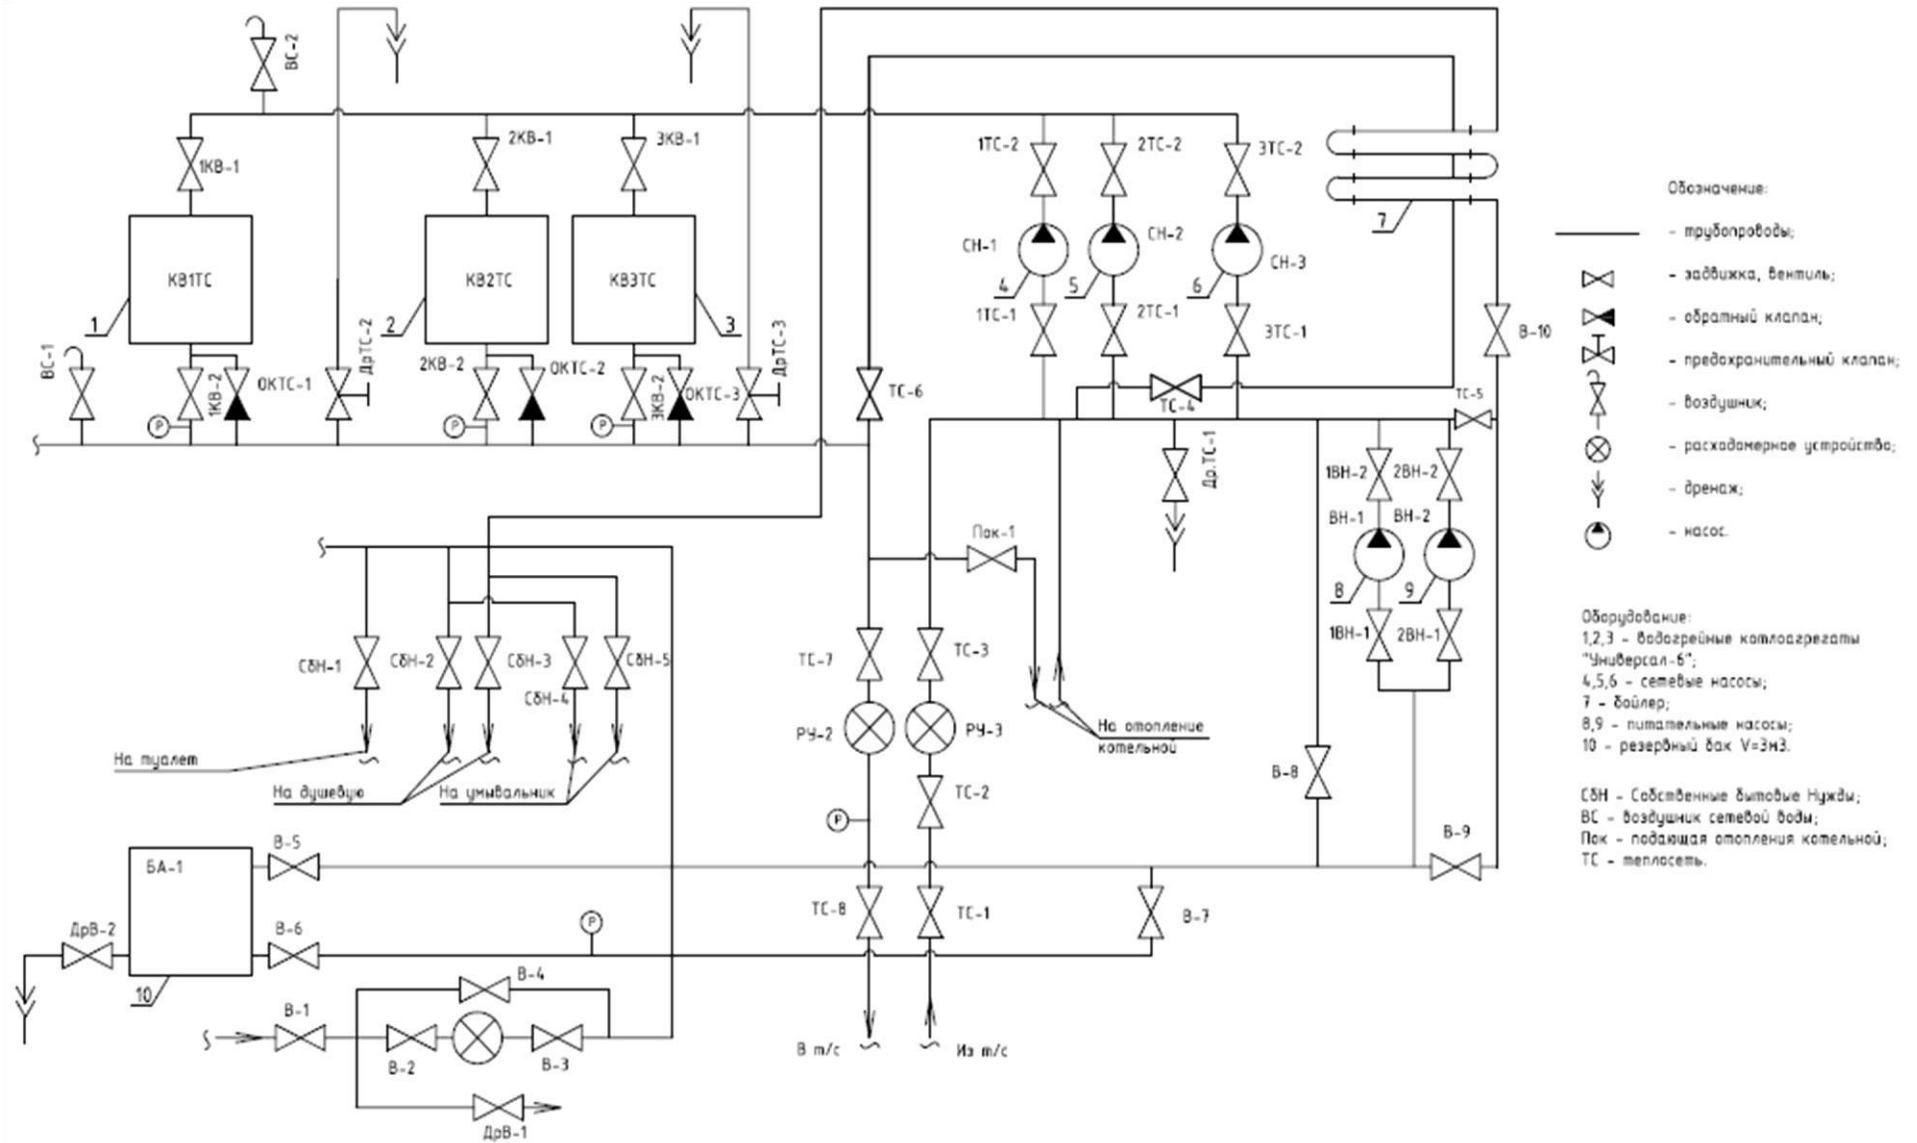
ВС-2

1КВ-1
2КВ-1
3КВ-1

1ТС-2
2ТС-2
3ТС-2

КВ1ТС
КВ2ТС
КВ3ТС

1
2
3

ВС-1
1КВ-2
ОКТС-1
ДрТС-2
2КВ-2
ОКТС-2
3КВ-2
ОКТС-3
ДрТС-3

СН-1
СН-2
СН-3
4
5
6
1ТС-1
2ТС-1
3ТС-1
ТС-6
ТС-4
ТС-5
Др.ТС-1
7
В-10

1ВН-2
2ВН-2
ВН-1
ВН-2
8
9
1ВН-1
2ВН-1

Пок-1

СбН-1
СбН-2
СбН-3
СбН-4
СбН-5

На туалет
На душевую
На умывальник

ТС-7
ТС-3
РУ-2
РУ-3
ТС-2

На отопление котельной

В-8
В-9

БА-1
В-5
ДрВ-2
В-6
10
ТС-8
ТС-1
В-7

В-4
В-1
В-2
В-3
ДрВ-1

В т/с
Из т/с

Обозначение:
- трубопроводы;
- задвижка, вентиль;
- обратный клапан;
- предохранительный клапан;
- воздушник;
- расходомерное устройство;
- дренаж;
- насос.

Оборудование:
1,2,3 - водогрейные котлоагрегаты "Универсал-6";
4,5,6 - сетевые насосы;
7 - бойлер;
8,9 - питательные насосы;
10 - резервный бак V=3м3.

СбН - Собственные бытовые Нужды;
ВС - воздушник сетевой воды;
Пок - подающая отопления котельной;
ТС - теплосеть.